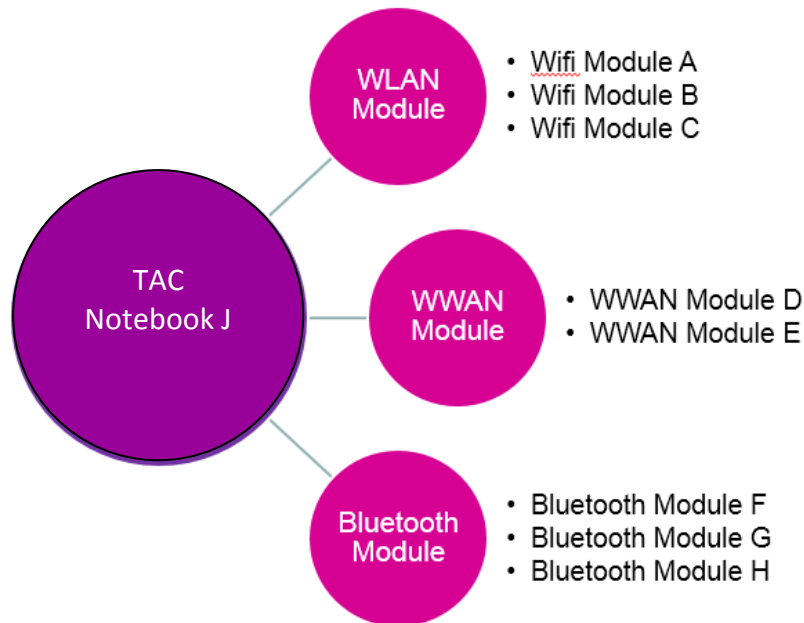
TAC
Notebook J

WLAN
Module

- Wifi Module A
- Wifi Module B
- Wifi Module C

WWAN
Module

- WWAN Module D
- WWAN Module E

Bluetooth
Module

- Bluetooth Module F
- Bluetooth Module G
- Bluetooth Module H